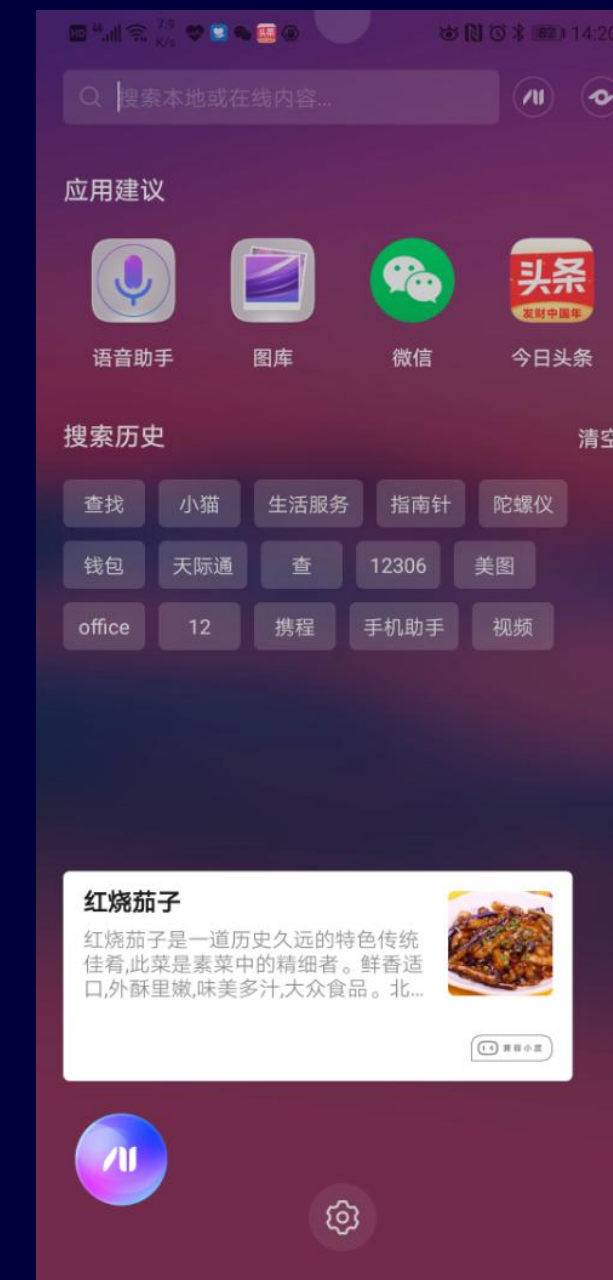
7.0 K/s 82 14:20

搜索本地或在线内容...

应用建议

语音助手
图库
微信
头条 发财中国年
今日头条

搜索历史
清空

查找
小猫
生活服务
指南针
陀螺仪
钱包
天际通
查
12306
美图
office
12
携程
手机助手
视频

红烧茄子
红烧茄子是一道历史久远的特色传统佳肴,此菜是素菜中的精细者。鲜香适口,外酥里嫩,味美多汁,大众食品。北...

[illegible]